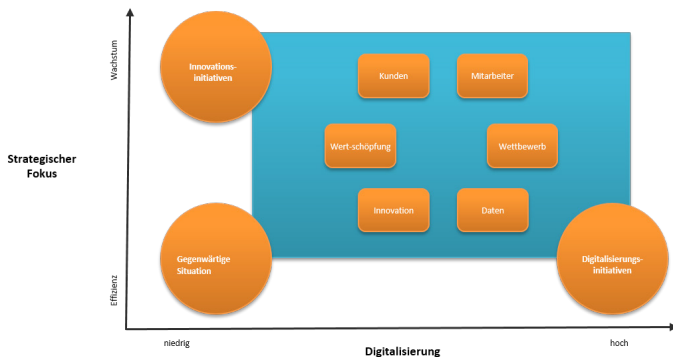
Strategischer Fokus

Wachstum

Effizienz

Innovationsinitiativen

Kunden

Mitarbeiter

Wert-schöpfung

Wettbewerb

Innovation

Daten

Gegenwärtige Situation

Digitalisierungsinitiativen

niedrig

hoch

Digitalisierung